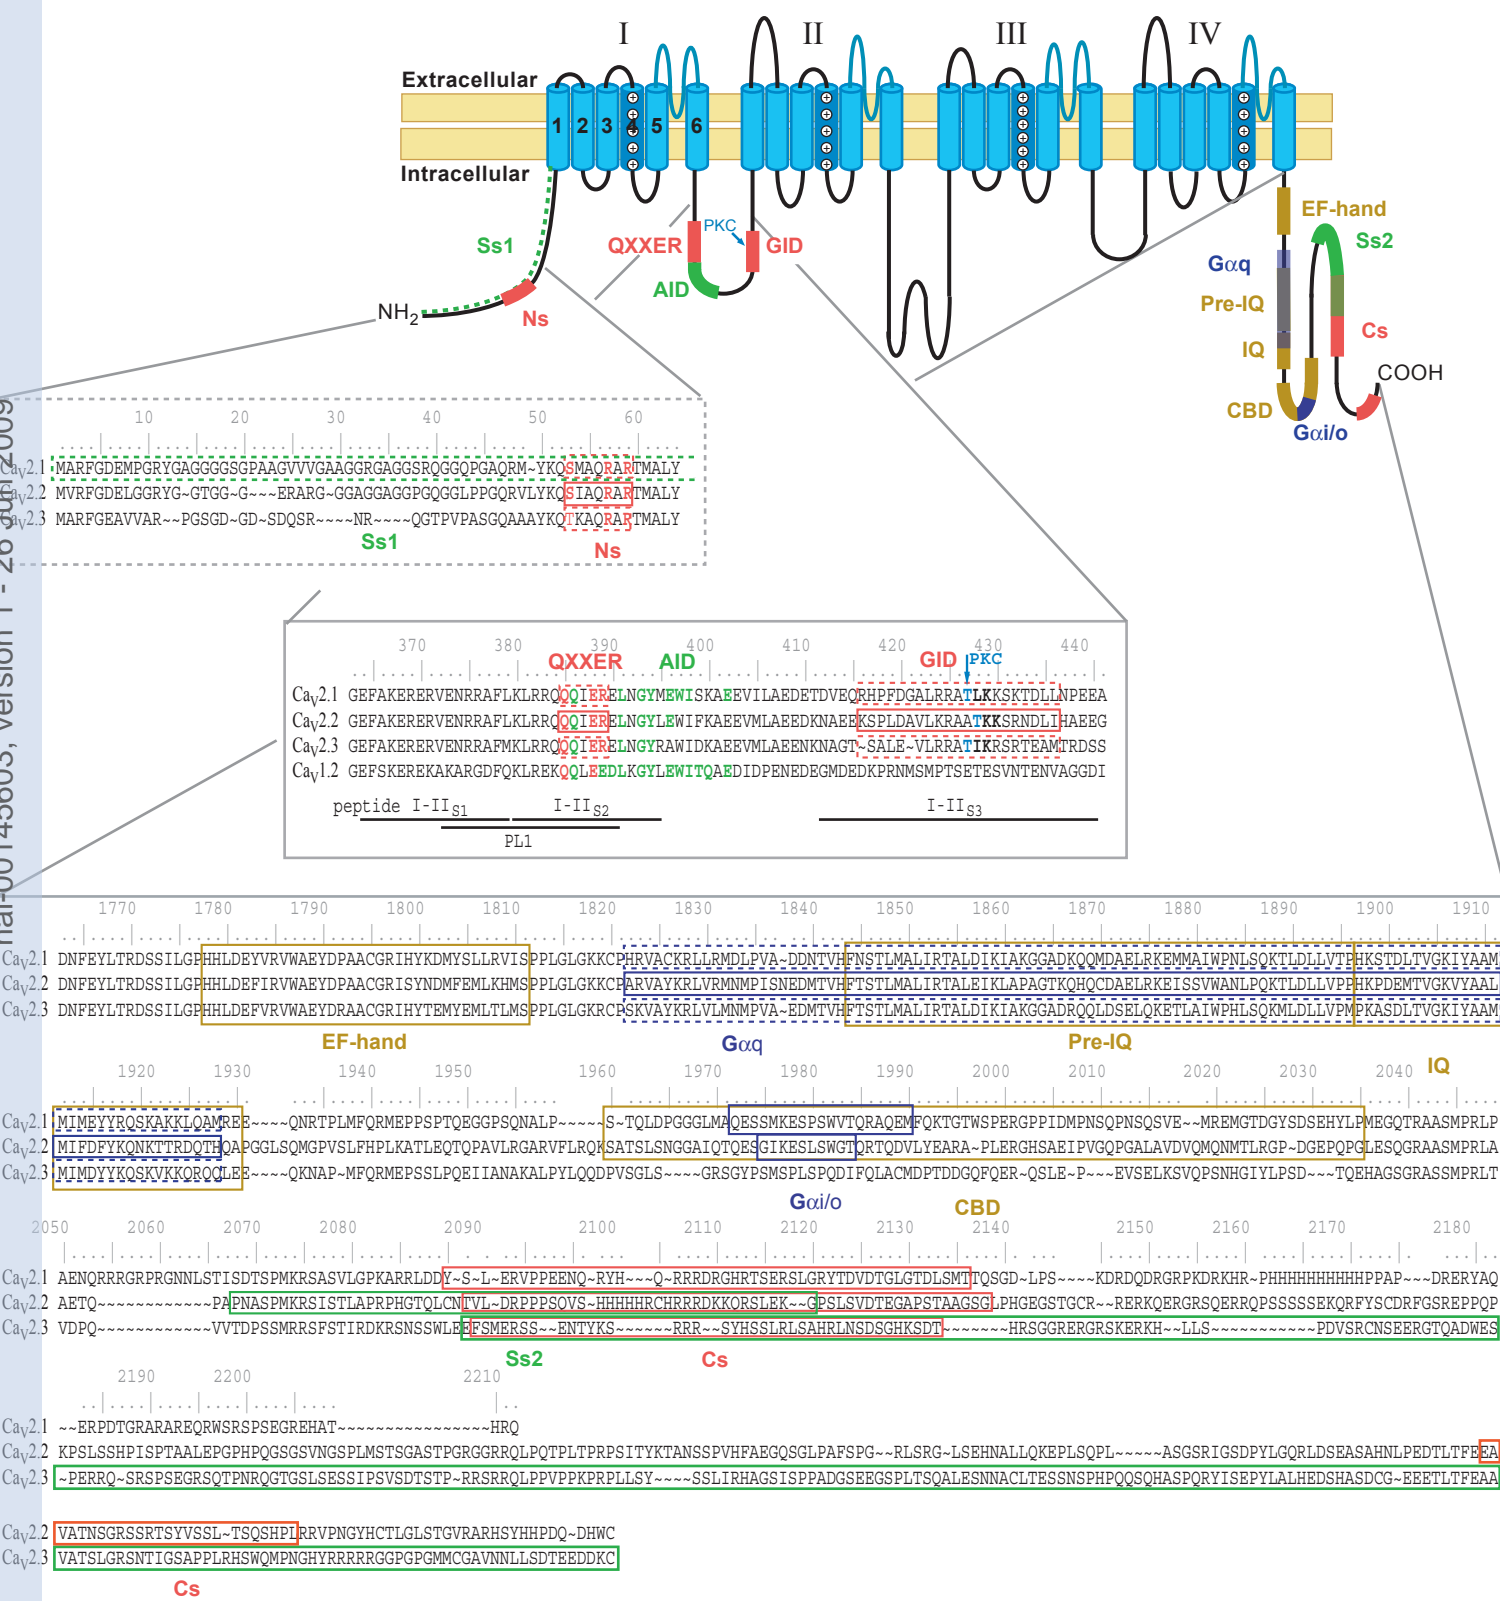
I II III IV

Extracellular

1 2 3 4 5 6

Intracellular

EF-hand

Ss2

Ss1

QXXER

PKC

GID

$G\alpha q$

Pre-IQ

AID

$NH_2$

Ns

Cs

IQ

COOH

CBD

$G\alpha i/o$

10 20 30 40 50 60

$Ca_V2.1$ MARFGDEMPGRYGAGGGGSGPAAGVVVGAAGGRGAGGSRQGGQPGAQRM~YKQSMAQRARTMALY
$Ca_V2.2$ MVRFGDELGGRYG~GTGG~G~~~ERARG~GGAGGAGGPGQGGLPPGQRVLYKQSIAQRARTMALY
$Ca_V2.3$ MARFGEAVVAR~~PGSGD~GD~SDQSR~~~~NR~~~~QGTPVPASGQAAAYKQTKAQRARTMALY

Ss1 Ns

370 380 390 400 410 420 430 440

QXXER AID GID PKC

$Ca_V2.1$ GEFAKERERVENRRAFLKLRRQQQIERELNGYMEWISKAEEVILAEDETDVEQRHPFDGALRRATLKKSKTDLLNPEEA
$Ca_V2.2$ GEFAKERERVENRRAFLKLRRQQQIERELNGYLEWIFKAEEVMLAEEDKNAEEKSPLDAVLKRAATKKSRNDLIHAEEG
$Ca_V2.3$ GEFAKERERVENRRAFMKLRRQQQIERELNGYRAWIDKAEEVMLAEENKNAGT~SALE~VLRRATIKRSRTEAMTRDSS
$Ca_V1.2$ GEFSKEREKAKARGDFQKLREKQQLEEDLKGYLEWITQAEDIDPENEDEGMDEDKPRNMSMPTSETESVNTENVAGGDI

peptide I-II$_{S1}$ I-II$_{S2}$ I-II$_{S3}$

PL1

1770 1780 1790 1800 1810 1820 1830 1840 1850 1860 1870 1880 1890 1900 1910

$Ca_V2.1$ DNFEYLTRDSSILGPHHLDEYVRVWAEYDPAACGRIHYKDMYSLLRVISPPLGLGKKCPHRVACKRLLRMDLPVA~DDNTVHFNSTLMALIRTALDIKIAKGGADKQQMDAELRKEMMAIWPNLSQKTLDLLVTPHKSTDLTVGKIYAAM
$Ca_V2.2$ DNFEYLTRDSSILGPHHLDEFIRVWAEYDPAACGRISYNDMFEMLKHMSPPLGLGKKCPARVAYKRLVRMNMPISNEDMTVHFTSTLMALIRTALEIKLAPAGTKQHQCDAELRKEISSVWANLPQKTLDLLVPPHKPDEMTVGKVYAAL
$Ca_V2.3$ DNFEYLTRDSSILGPHHLDEFVRVWAEYDRAACGRIHYTEMYEMLTLMSPPLGLGKKCPSKVAYKRLVLMNMPVA~EDMTVHFTSTLMALIRTALDIKIAKGGADRQQLDSELQKETLAIWPHLSQKMLDLLVPMPKASDLTVGKIYAAM

EF-hand $G\alpha q$ Pre-IQ

1920 1930 1940 1950 1960 1970 1980 1990 2000 2010 2020 2030 2040 IQ

$Ca_V2.1$ MIMEYYRQSKAKKLQAMREE~~~~QNRTPLMFQRMEPPSPTQEGGPSQNALP~~~~~S~TQLDPGGGLMAQESSMKESPSWVTQRAQEMFQKTGTWSPERGPPIDMPNSQPNSQSVE~~MREMGTDGYSDSEHYLPMEGQTRAASMPRLP
$Ca_V2.2$ MIFDFYKQNKTTRDQTHQAPGGLSQMGPVSLFHPLKATLEQTQPAVLRGARVFLRQKSATSLSNGGAIQTQESGIKESLSWGTQRTQDVLYEARA~PLERGHSAEIPVGQPGALAVDVQMQNMTLRGP~DGEPQPGLESQGRAASMPRLA
$Ca_V2.3$ MIMDYYKQSKVKKQRQQLEE~~~~QKNAP~MFQRMEPSSLPQEIIANAKALPYLQQDPVSGLS~~~~GRSGYPSMSPLSPQDIFQLACMDPTDDGQFQER~QSLE~P~~~EVSELKSVQPSNHGIYLPSD~~~TQEHAGSGRASSMPRLT

$G\alpha i/o$ CBD

2050 2060 2070 2080 2090 2100 2110 2120 2130 2140 2150 2160 2170 2180

$Ca_V2.1$ AENQRRRGRPRGNNLSTISDTSPMKRSASVLGPKARRLDDY~S~L~ERVPPEENQ~RYH~~~Q~RRRDRGHRTSERSLGRYTDVDTGLGTDLSMTTQSGD~LPS~~~~KDRDQDRGRPKDRKHR~PHHHHHHHHHHPPAP~~~DRERYAQ
$Ca_V2.2$ AETQ~~~~~~~~~~~PAPNASPMKRSISTLAPRPHGTQLCNTVL~DRPPPSQVS~HHHHHRCHRRRDKKQRSLEK~~GPSLSVDTEGAPSTAAGSGLPHGEGSTGCR~~RERKQERGRSQERRQPSSSSSEKQRFYSCDRFGSREPPQP
$Ca_V2.3$ VDPQ~~~~~~~~~~~~VVTDPSSMRRSFSTIRDKRSNSSWLEFSMERSS~~ENTYKS~~~~~~RRR~~SYHSSLRLSAHRLNSDSGHKSDT~~~~~~~HRSGGRERGRSKERKH~~LLS~~~~~~~~~~~PDVSRCNSEERGTQADWES

Ss2 Cs

2190 2200 2210

$Ca_V2.1$ ~~ERPDTGRARAREQRWSRSPSEGREHAT~~~~~~~~~~~~~~~HRQ
$Ca_V2.2$ KPSLSSHPISPTAALEPGPHPQGSGSVNGSPLMSTSGASTPGRGGRRQLPQTPLTPRPSITYKTANSSPVHFAEGQSGLPAFSPG~~RLSRG~LSEHNALLQKEPLSQPL~~~~~ASGSRIGSDPYLGQRLDSEASAHNLPEDTLTFEEA
$Ca_V2.3$ ~PERRQ~SRSPSEGRSQTPNRQGTGSLSESSIPSVSDTSTP~RRSRRQLPPVPPKPRPLLSY~~~~SSLIRHAGSISPPADGSEEGSPLTSQALESNNACLTESSNSPHPQQSQHASPQRYISEPYLALHEDSHASDCG~EEETLTFEAA

$Ca_V2.2$ VATNSGRSSRTSYVSSL~TSQSHPLRRVPNGYHCTLGLSTGVRARHSYHHPDQ~DHWC
$Ca_V2.3$ VATSLGRSNTIGSAPPLRHSWQMPNGHYRRRRRGGPGPGMMCGAVNNLLSDTEEDDKC

Cs